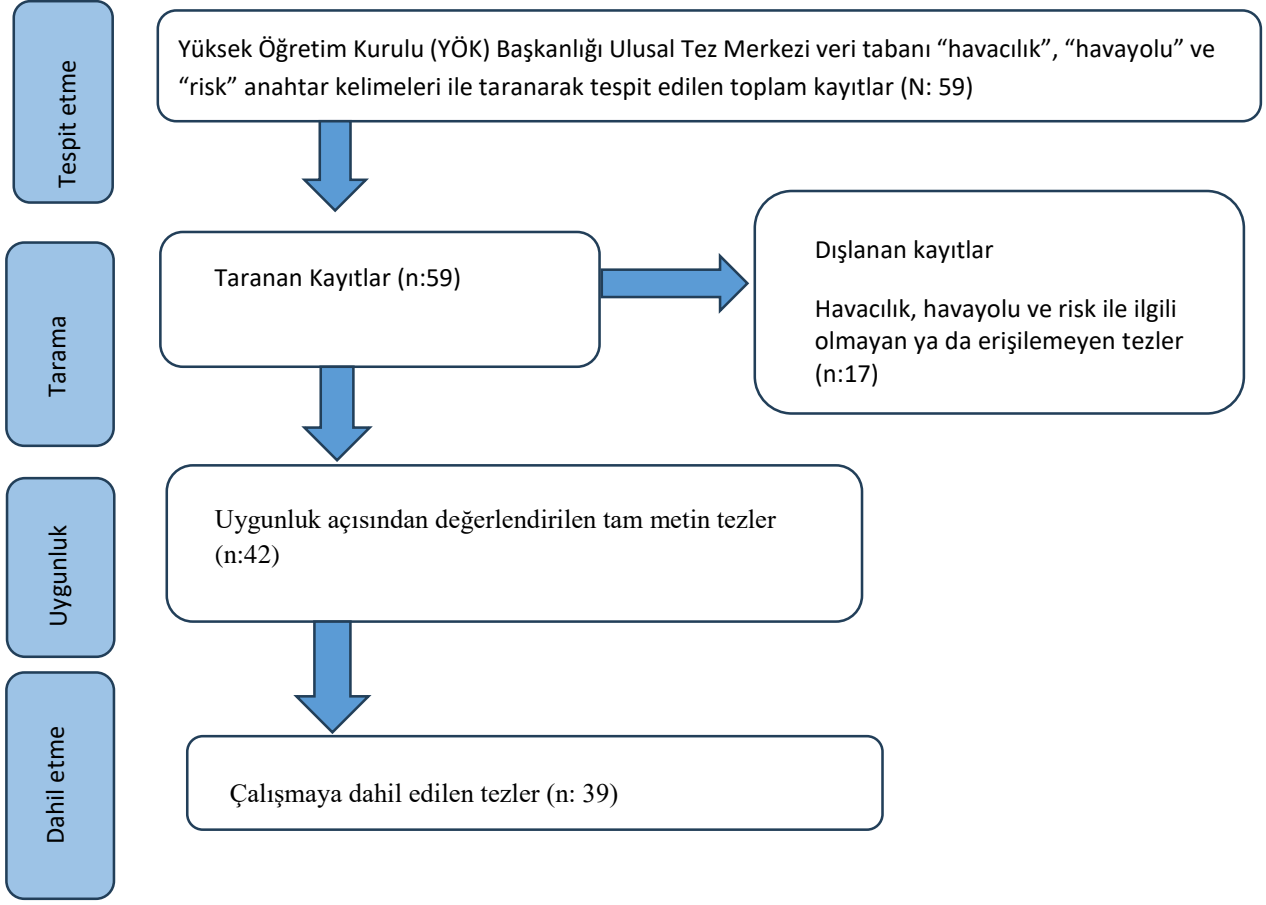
Tespit etme

Yüksek Öğretim Kurulu (YÖK) Başkanlığı Ulusal Tez Merkezi veri tabanı "havacılık", "havayolu" ve "risk" anahtar kelimeleri ile taranarak tespit edilen toplam kayıtlar (N: 59)

Tarama

Taranan Kayıtlar (n:59)

Dışlanan kayıtlar

Havacılık, havayolu ve risk ile ilgili olmayan ya da erişilemeyen tezler (n:17)

Uygunluk

Uygunluk açısından değerlendirilen tam metin tezler (n:42)

Dahil etme

Çalışmaya dahil edilen tezler (n: 39)